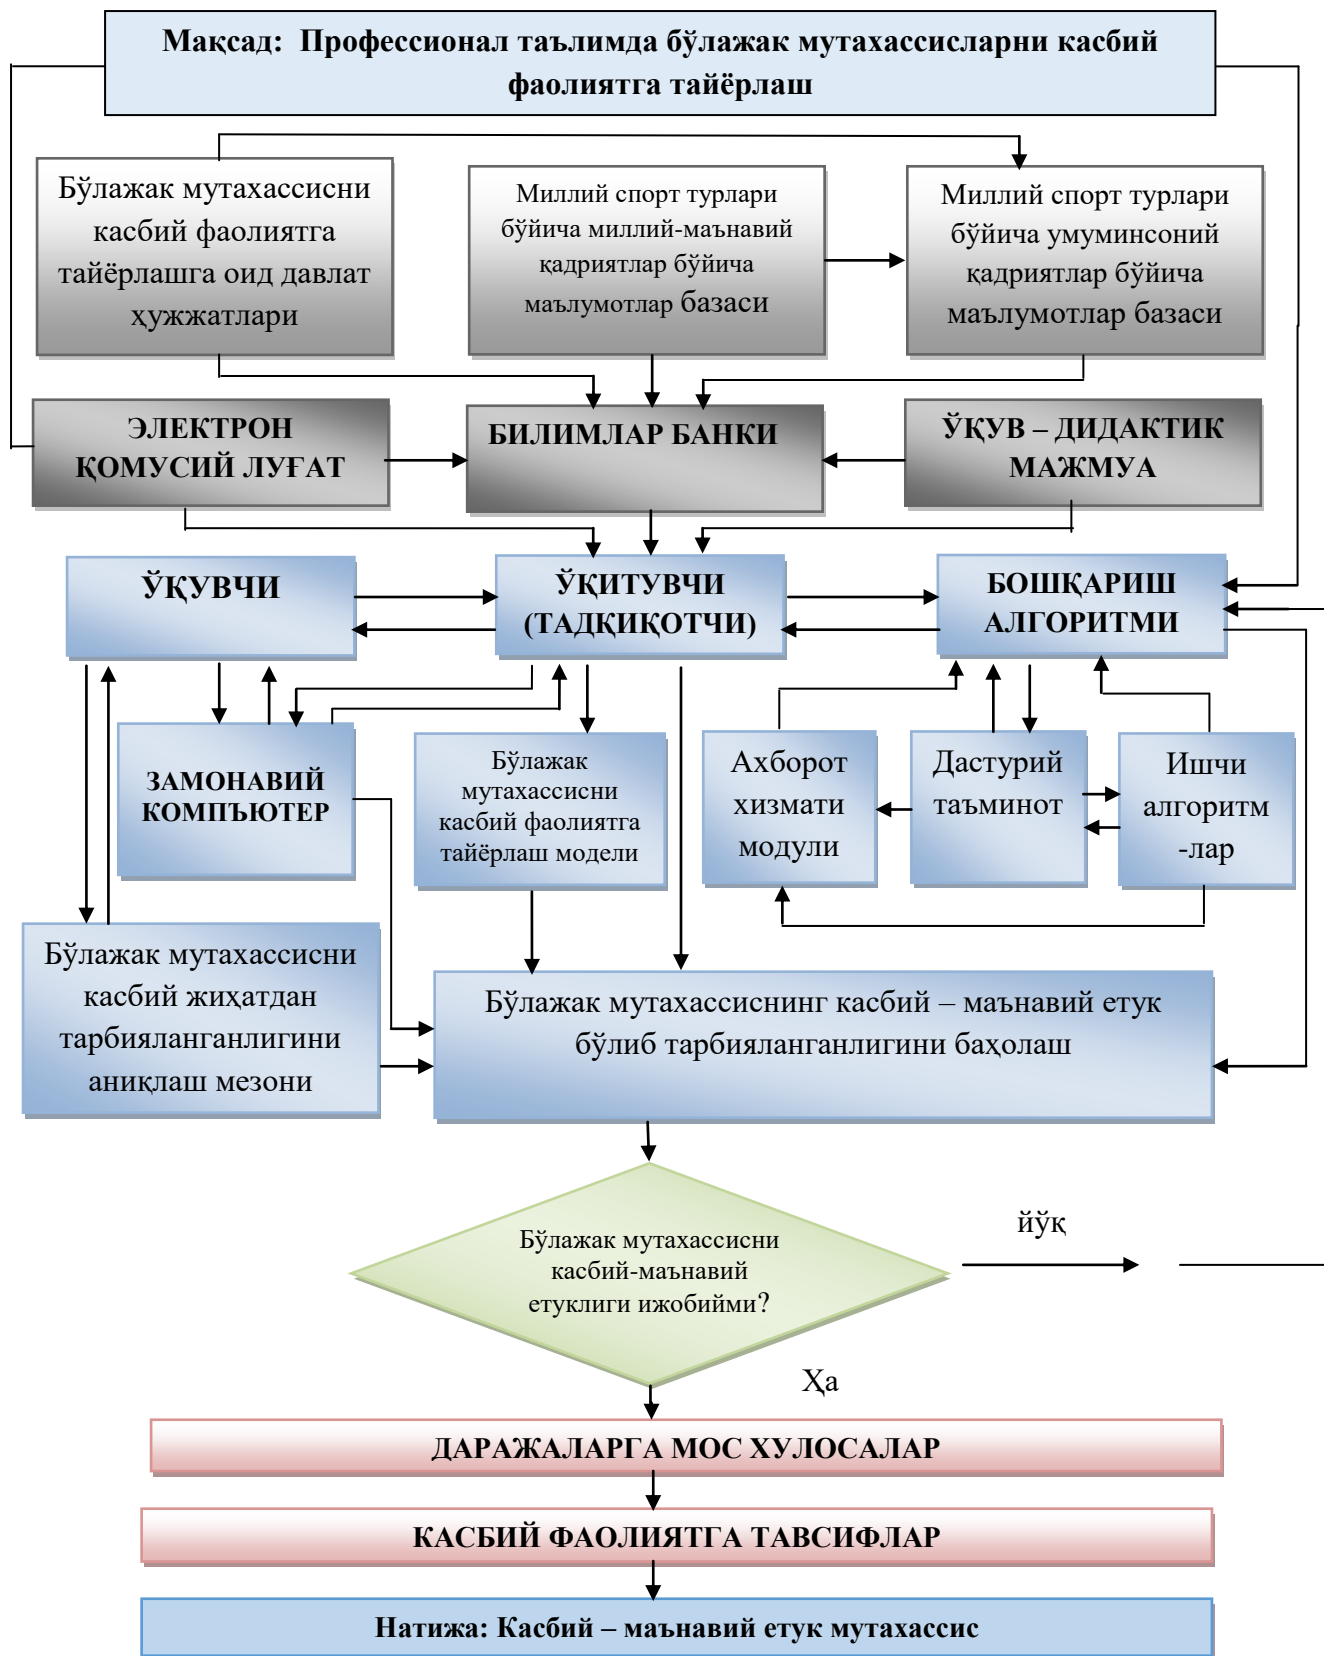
Мақсад: Профессионал таълимда бўлажак мутахассисларни касбий фаолиятга тайёрлаш

Бўлажак мутахассисни касбий фаолиятга тайёрлашга оид давлат ҳужжатлари

Миллий спорт турлари бўйича миллий-маънавий қадриятлар бўйича маълумотлар базаси

Миллий спорт турлари бўйича умуминсоний қадриятлар бўйича маълумотлар базаси

ЭЛЕКТРОН ҚОМУСИЙ ЛУҒАТ

БИЛИМЛАР БАНКИ

ЎҚУВ – ДИДАКТИК МАЖМУА

ЎҚУВЧИ

ЎҚИТУВЧИ (ТАДҚИҚОТЧИ)

БОШҚАРИШ АЛГОРИТМИ

ЗАМОНАВИЙ КОМПЪЮТЕР

Бўлажак мутахассисни касбий фаолиятга тайёрлаш модели

Ахборот хизмати модули

Дастурий таъминот

Ишчи алгоритм -лар

Бўлажак мутахассисни касбий жиҳатдан тарбияланганлигини аниқлаш мезони

Бўлажак мутахассиснинг касбий – маънавий етук бўлиб тарбияланганлигини баҳолаш

Бўлажак мутахассисни касбий-маънавий етуклиги ижобийми?

йўқ

Ҳа

ДАРАЖАЛАРГА МОС ХУЛОСАЛАР

КАСБИЙ ФАОЛИЯТГА ТАВСИФЛАР

Натижа: Касбий – маънавий етук мутахассис